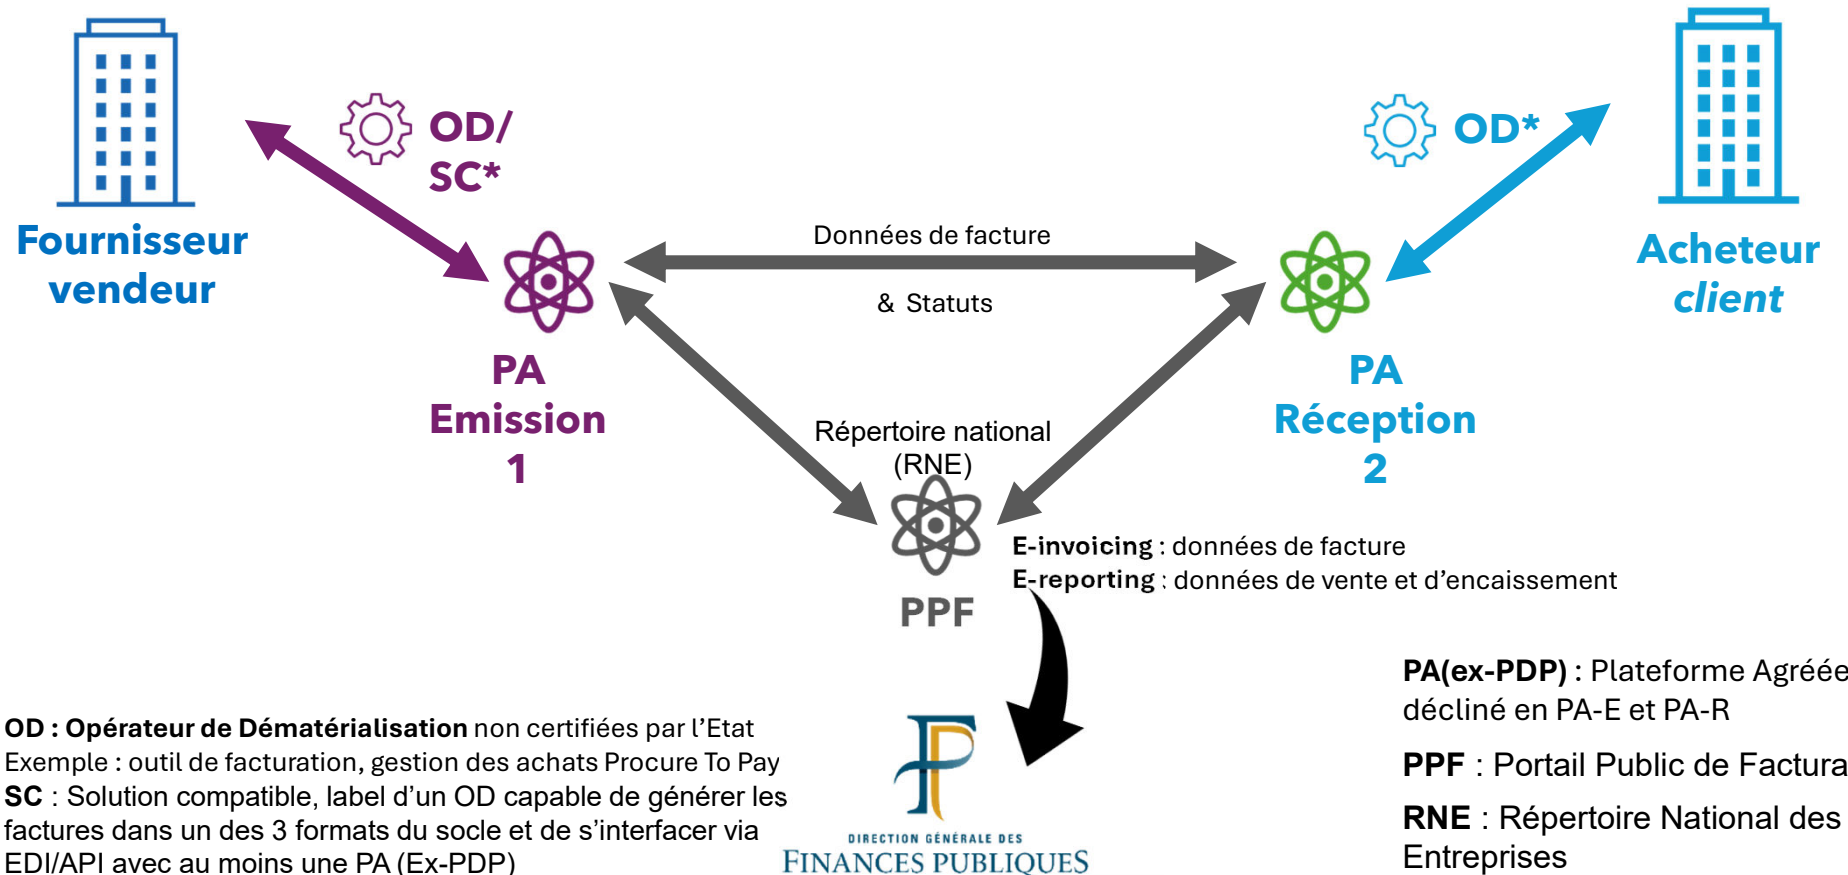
OD/
SC*

OD*

Fournisseur
vendeur

Données de facture

& Statuts

Acheteur
client

PA
Emission
1

PA
Réception
2

Répertoire national
(RNE)

PPF

E-invoicing : données de facture
E-reporting : données de vente et d'encaissement

PA(ex-PDP) : Plateforme Agréée
décliné en PA-E et PA-R

PPF : Portail Public de Factura

RNE : Répertoire National des
Entreprises

OD : Opérateur de Dématérialisation non certifiées par l'Etat
Exemple : outil de facturation, gestion des achats Procure To Pay
SC : Solution compatible, label d'un OD capable de générer les factures dans un des 3 formats du socle et de s'interfacer via EDI/API avec au moins une PA (Ex-PDP)

DIRECTION GÉNÉRALE DES
FINANCES PUBLIQUES